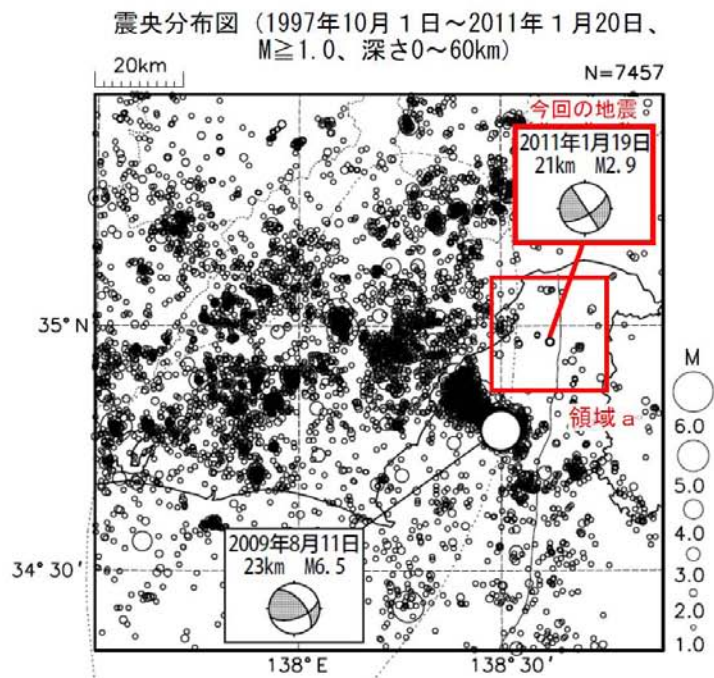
震央分布図（1997年10月１日～2011年１月20日、M≧1.0、深さ0～60km）

20km

N=7457

今回の地震

2011年1月19日
21km　M2.9

35° N

領域ａ

M
6.0
5.0
4.0
3.0
2.0
1.0

2009年8月11日
23km　M6.5

34° 30′

138° E

138° 30′